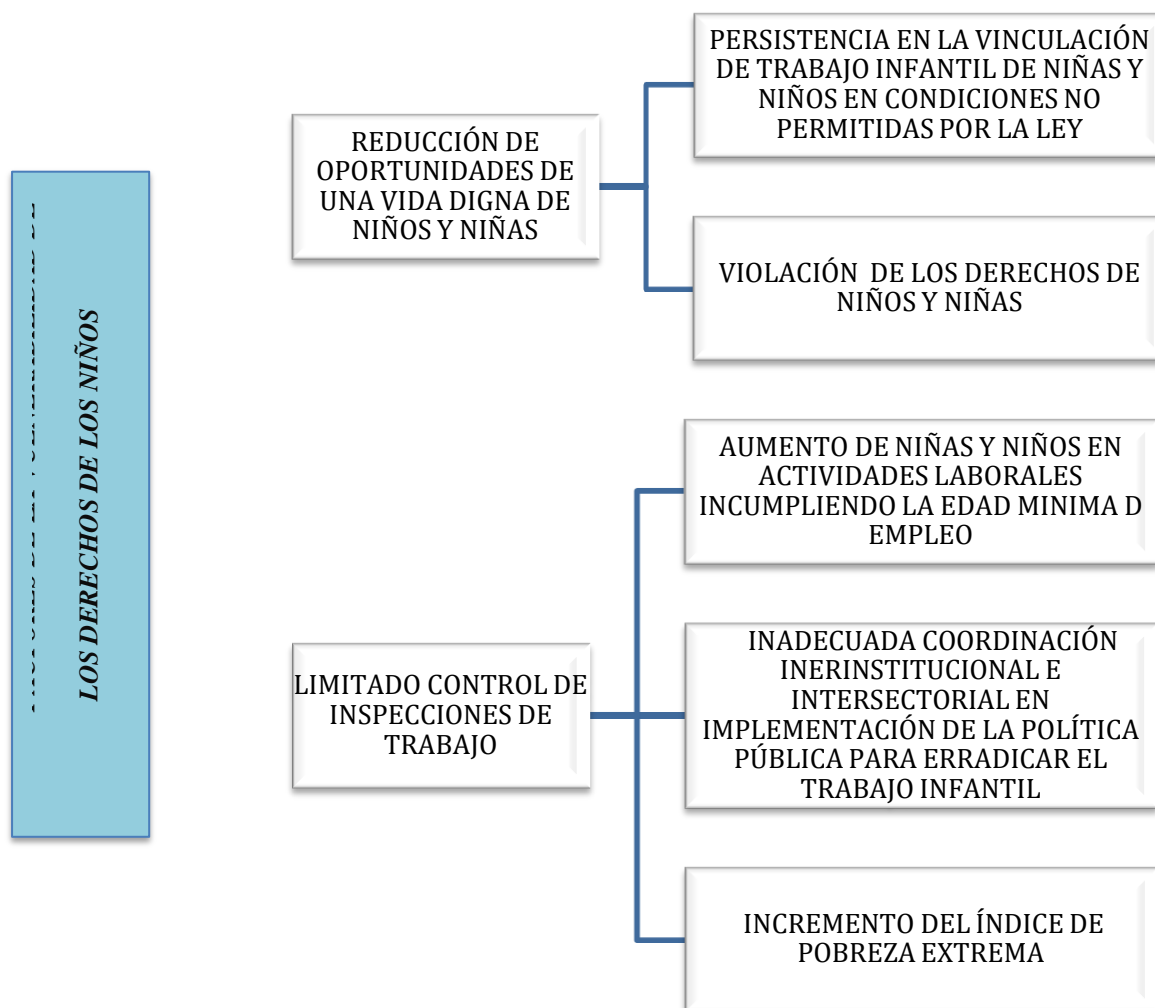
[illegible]
LOS DERECHOS DE LOS NIÑOS

REDUCCIÓN DE OPORTUNIDADES DE UNA VIDA DIGNA DE NIÑOS Y NIÑAS

PERSISTENCIA EN LA VINCULACIÓN DE TRABAJO INFANTIL DE NIÑAS Y NIÑOS EN CONDICIONES NO PERMITIDAS POR LA LEY

VIOLACIÓN DE LOS DERECHOS DE NIÑOS Y NIÑAS

LIMITADO CONTROL DE INSPECCIONES DE TRABAJO

AUMENTO DE NIÑAS Y NIÑOS EN ACTIVIDADES LABORALES INCUMPLIENDO LA EDAD MINIMA D EMPLEO

INADECUADA COORDINACIÓN INERINSTITUCIONAL E INTERSECTORIAL EN IMPLEMENTACIÓN DE LA POLÍTICA PÚBLICA PARA ERRADICAR EL TRABAJO INFANTIL

INCREMENTO DEL ÍNDICE DE POBREZA EXTREMA